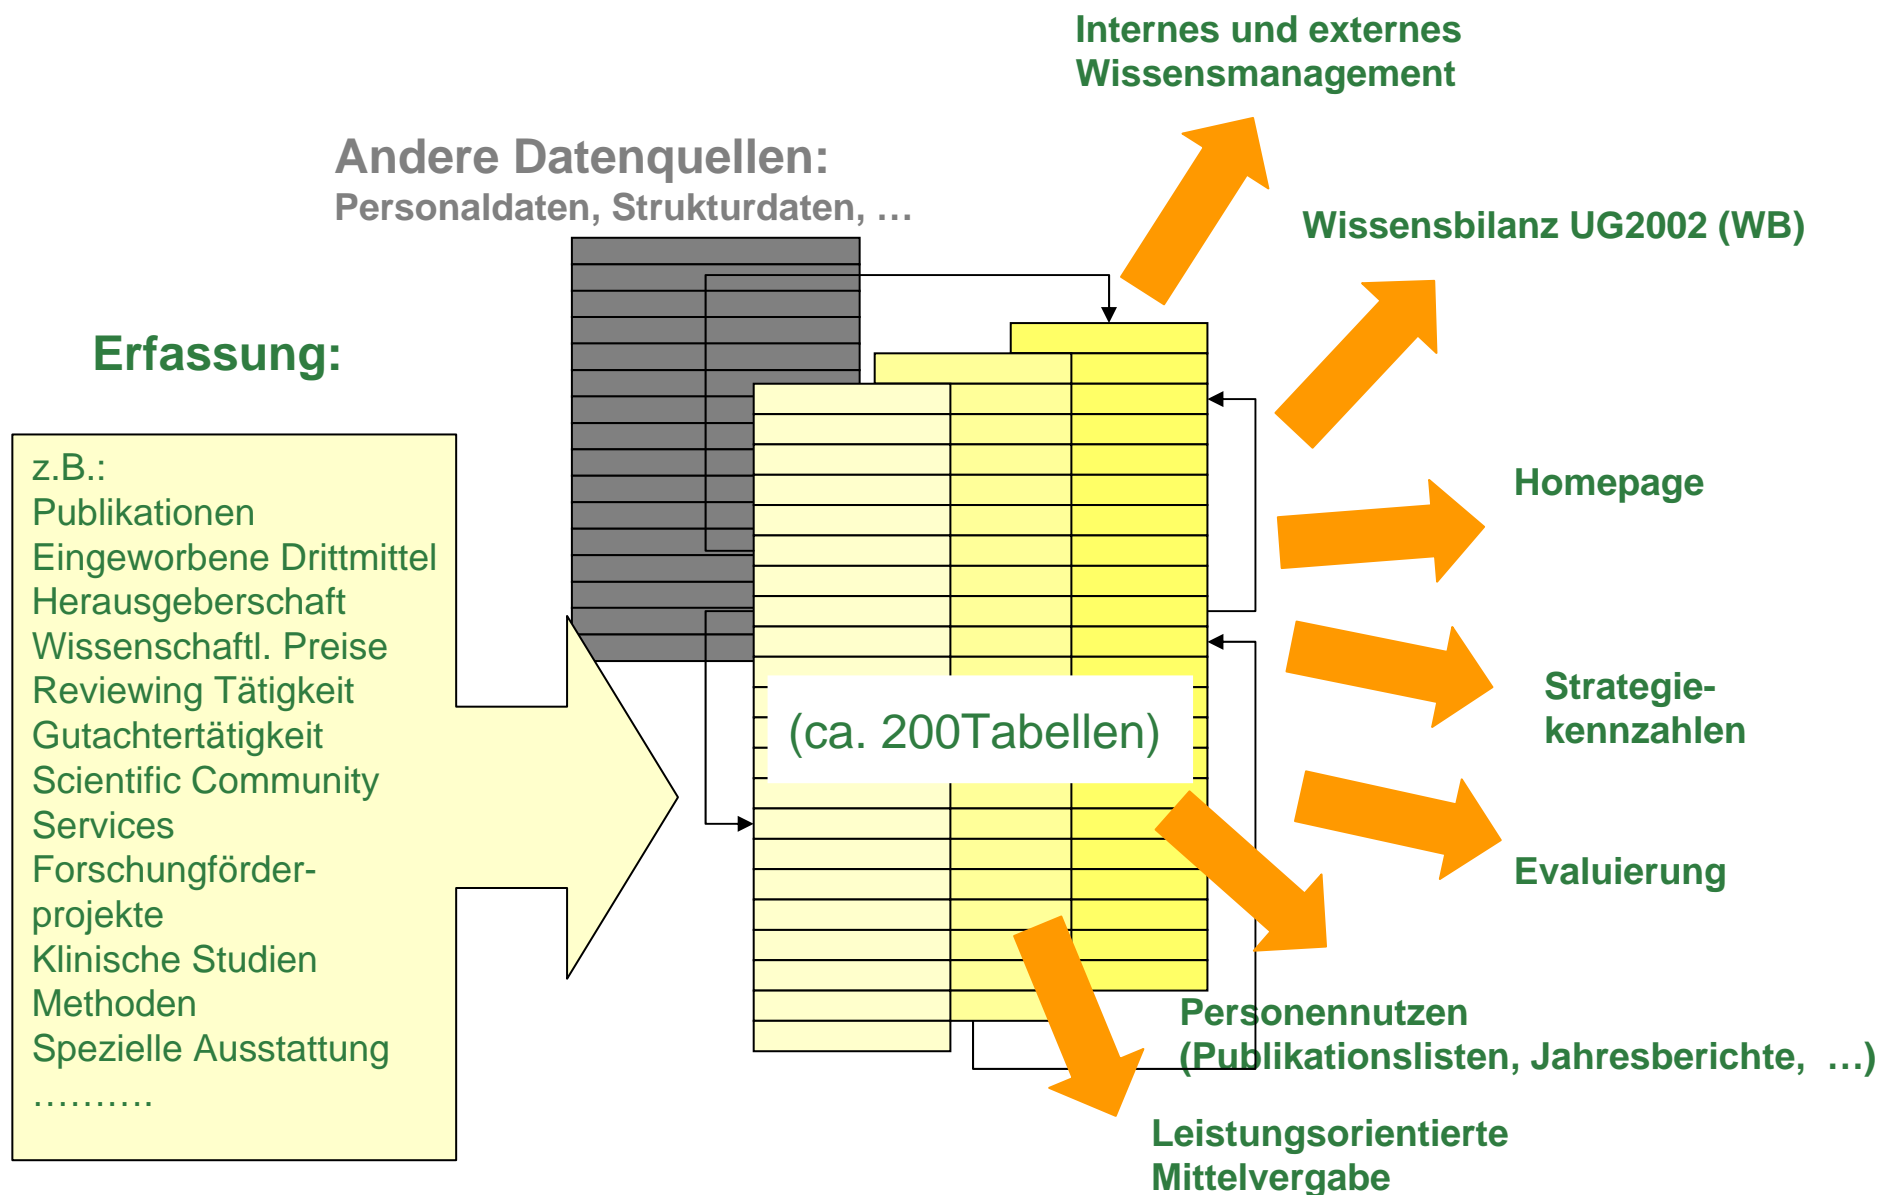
Internes und externes Wissensmanagement

Andere Datenquellen:
Personaldaten, Strukturdaten, …

Wissensbilanz UG2002 (WB)

Erfassung:

z.B.:
Publikationen
Eingeworbene Drittmittel
Herausgeberschaft
Wissenschaftl. Preise
Reviewing Tätigkeit
Gutachtertätigkeit
Scientific Community Services
Forschungförder-projekte
Klinische Studien
Methoden
Spezielle Ausstattung
……….

Homepage

(ca. 200Tabellen)

Strategie-kennzahlen

Evaluierung

Personennutzen
(Publikationslisten, Jahresberichte, …)

Leistungsorientierte Mittelvergabe